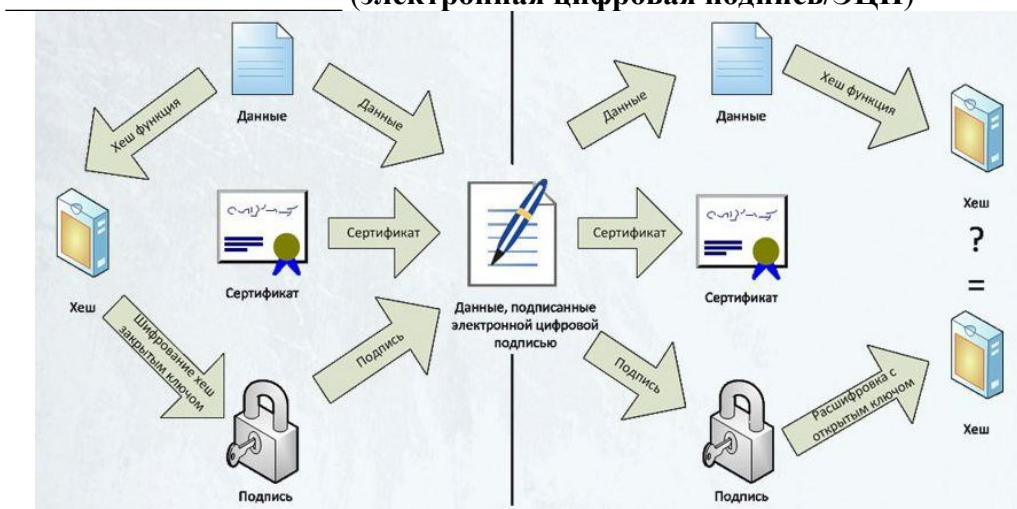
______________________ (электронная цифровая подпись/ЭЦП)

Хеш функция

Данные

Данные

Хеш

Сертификат

Сертификат

Шифрование хеш закрытым ключом

Подпись

Подпись

Данные, подписанные электронной цифровой подписью

Данные

Данные

Хеш функция

Сертификат

Сертификат

Подпись

Подпись

Расшифровка с открытым ключом

Хеш

?

=

Хеш